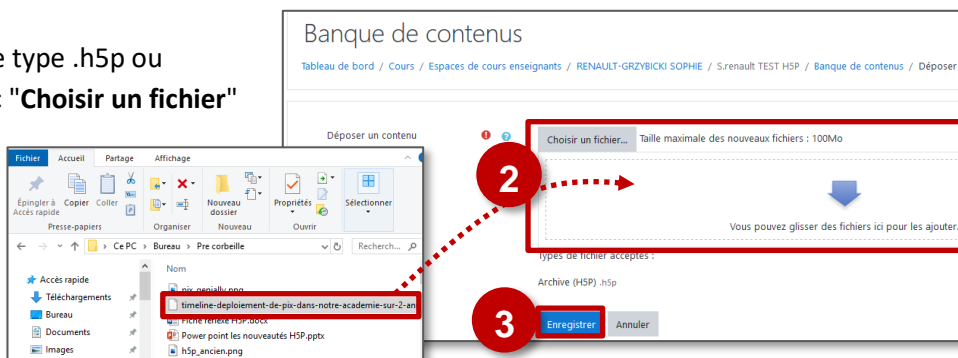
e type .h5p ou
: "**Choisir un fichier**"

Banque de contenus

Tableau de bord / Cours / Espaces de cours enseignants / RENAULT-GRZYBICKI SOPHIE / S.renault TEST H5P / Banque de contenus / Déposer

Déposer un contenu

Choisir un fichier... Taille maximale des nouveaux fichiers : 100Mo

2

Vous pouvez glisser des fichiers ici pour les ajouter.

Types de fichier acceptés :

Archive (H5P) .h5p

3

Enregistrer Annuler

Fichier Accueil Partage Affichage

Épingler à Accès rapide Copier Coller

Presse-papiers

Organiser

Nouveau dossier

Nouveau

Propriétés

Ouvrir

Sélectionner

← → ↑ > Ce PC > Bureau > Pre corbeille

Recherch...

Accès rapide
Téléchargements
Bureau
Documents
Images

Nom
pix_genially.png
timeline-deploiement-de-pix-dans-notre-academie-sur-2-an
Fiche réflexe H5P.docx
Power point les nouveautés H5P.pptx
h5p_ancien.png